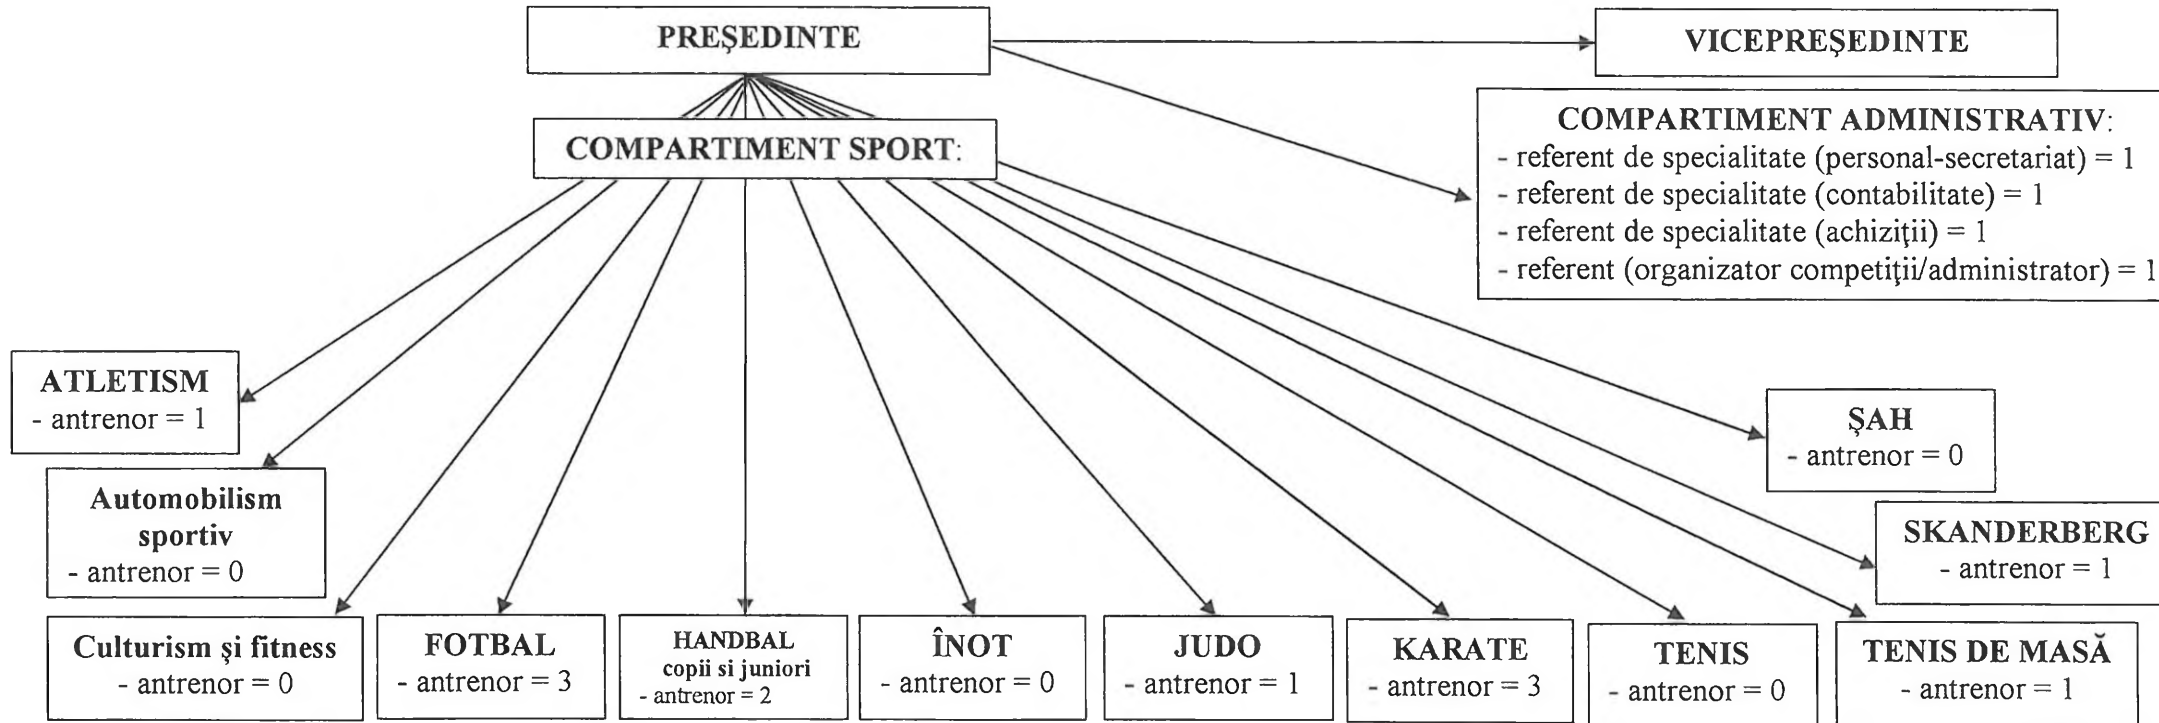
PREŞEDINTE

VICEPREŞEDINTE

COMPARTIMENT SPORT:

COMPARTIMENT ADMINISTRATIV:
- referent de specialitate (personal-secretariat) = 1
- referent de specialitate (contabilitate) = 1
- referent de specialitate (achiziţii) = 1
- referent (organizator competiţii/administrator) = 1

ATLETISM
- antrenor = 1

Automobilism sportiv
- antrenor = 0

ŞAH
- antrenor = 0

SKANDERBERG
- antrenor = 1

Culturism şi fitness
- antrenor = 0

FOTBAL
- antrenor = 3

HANDBAL
copii si juniori
- antrenor = 2

ÎNOT
- antrenor = 0

JUDO
- antrenor = 1

KARATE
- antrenor = 3

TENIS
- antrenor = 0

TENIS DE MASĂ
- antrenor = 1